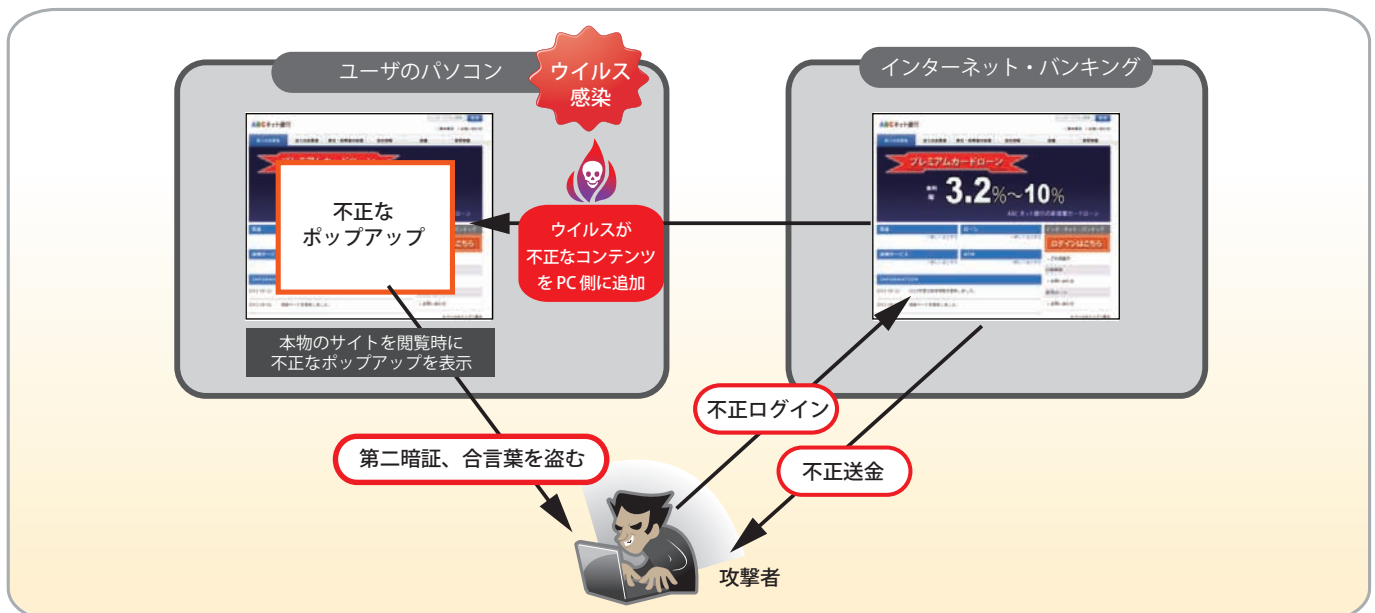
ユーザのパソコン

ウイルス感染

ABCネット銀行

不正なポップアップ

ウイルスが不正なコンテンツをPC側に追加

本物のサイトを閲覧時に不正なポップアップを表示

インターネット・バンキング

ABCネット銀行

プレミアムカードローン

3.2%~10%

ログインはこちら

第二暗証、合言葉を盗む

不正ログイン

不正送金

攻撃者